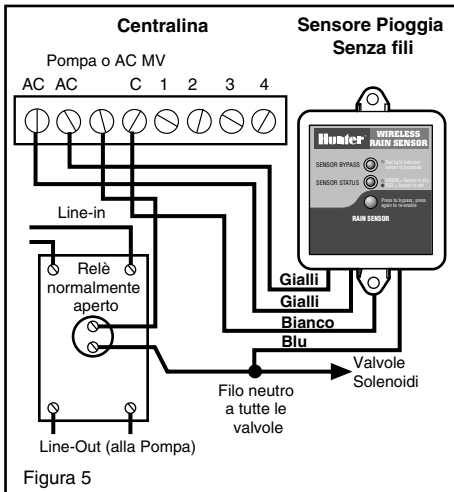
Centralina

Sensore Pioggia Senza fili

Pompa o AC MV

AC AC C 1 2 3 4

Hunter WIRELESS RAIN SENSOR

SENSOR BYPASS

SENSOR STATUS

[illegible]

RAIN SENSOR

Line-in

Relè normalmente aperto

Gialli

Gialli

Bianco

Blu

Valvole Solenoidi

Filo neutro a tutte le valvole

Line-Out (alla Pompa)

Figura 5